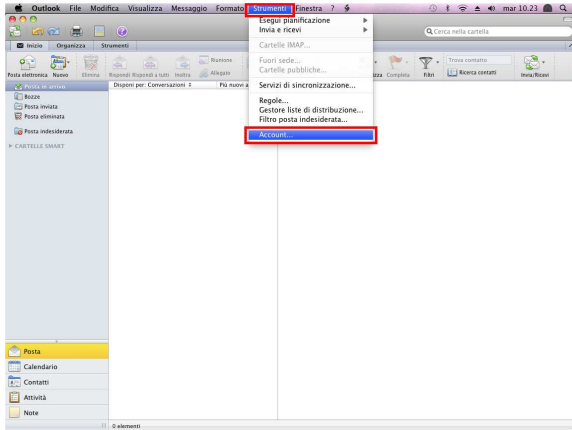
Outlook File Modifica Visualizza Messaggio Formato Strumenti Finestra ? mar 10.23

Esegui pianificazione
Invia e ricevi
Cartelle IMAP...
Fuori sede...
Cartelle pubbliche...
Servizi di sincronizzazione...
Regole...
Gestore liste di distribuzione...
Filtro posta indesiderata...
Account...

Cerca nella cartella

Inizio Organizza Strumenti

Posta elettronica Nuovo Elimina Rispondi Rispondi a tutti Inoltra Riunione Allegato

zza Completa Filtri Trova contatto Ricerca contatti Invia/Ricevi

Posta in arrivo
Bozze
Posta inviata
Posta eliminata
Posta indesiderata
CARTELLE SMART

Disponi per: Conversazioni Più nuovi a

Posta
Calendario
Contatti
Attività
Note

0 elementi